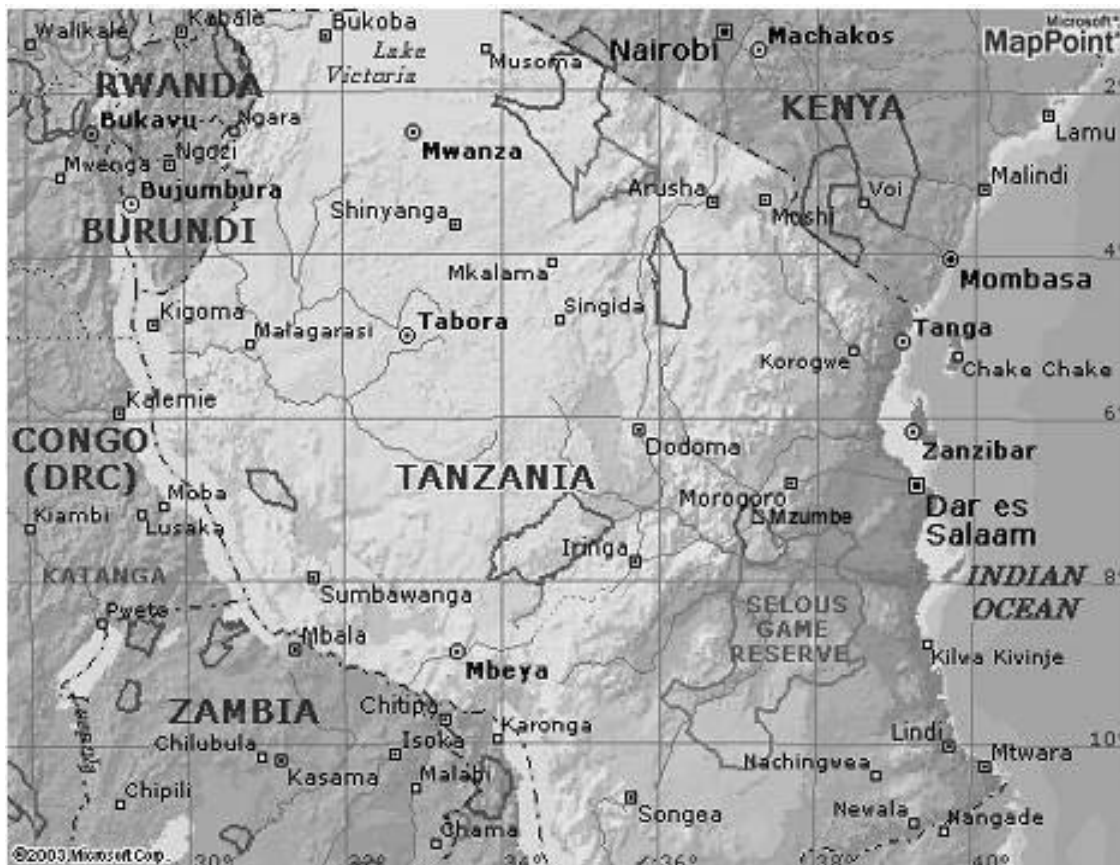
Walikale
Kabale
Bukoba
Lake Victoria
Musoma
Nairobi
Machakos
Microsoft MapPoint
RWANDA
Bukavu
Ngara
KENYA
Lamu
Mweoga
Ngozi
Mwanza
Malindi
Bujumbura
Arusha
Moshi
Voi
BURUNDI
Shinyanga
Mkalama
Mombasa
Kigoma
Malagarasi
Tabora
Singida
Tanga
Korogwe
Chake Chake
Kalemie
CONGO (DRC)
Dodoma
Zanzibar
TANZANIA
Moba
Kiambi
Lusaka
Morogoro
Mzumbe
Dar es Salaam
Iringa
KATANGA
INDIAN OCEAN
Sumbawanga
Pweto
SELOUS GAME RESERVE
Mbala
Mbeya
Kilwa Kivinje
ZAMBIA
Chitipa
Karonga
Lindi
Chilubula
Isoka
Mtwara
Kasama
Malawi
Nachingwea
Chipili
Songea
Newala
Nangade
Chama
©2003 Microsoft Corp.
30°
32°
34°
36°
38°
40°
2°
4°
6°
8°
10°